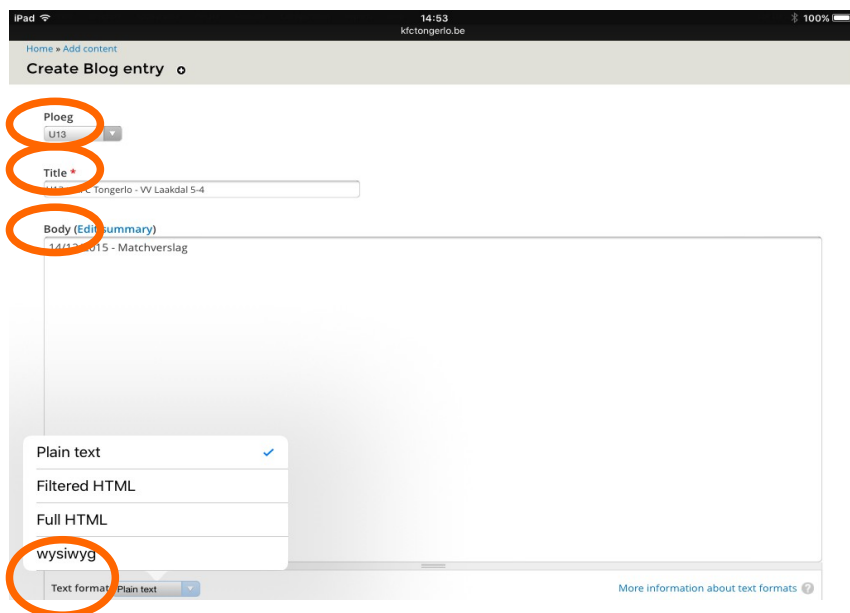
iPad 14:53 100%
kfctongerlo.be

Home » Add content
Create Blog entry

Ploeg
U13

Title *
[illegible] Tongerlo - VV Laakdal 5-4

Body (Edit summary)
14/1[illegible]015 - Matchverslag

Plain text
Filtered HTML
Full HTML
wysiwyg

Text format Plain text

More information about text formats